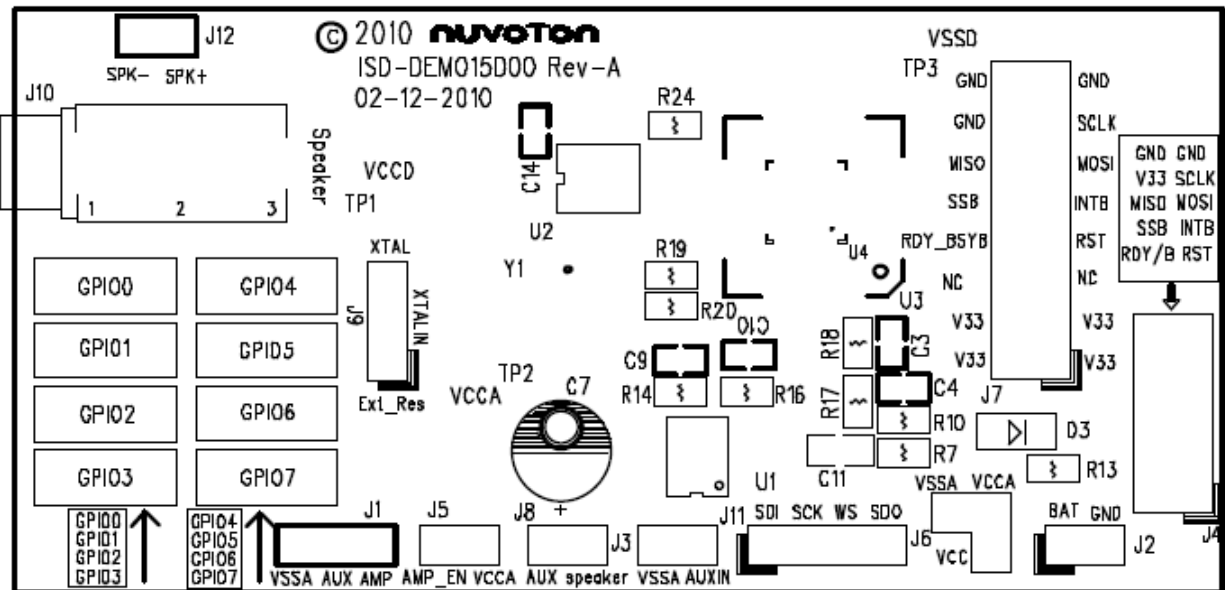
J12
SPK- SPK+
© 2010 nuvoTon
ISD-DEMO15D00 Rev-A
02-12-2010
J10
Speaker
1 2 3
VCCD
TP1
C14
U2
R24
VSSD
TP3
GND GND
GND SCLK
MISO MOSI
SSB INTB
RDY_BSYB RST
NC NC
V33 V33
V33 V33
GND GND
V33 SCLK
MISO MOSI
SSB INTB
RDY/B RST
U4
U3
XTAL
XTALIN
J9
Ext_Res
Y1
R19
R20
GPIO0
GPIO4
GPIO1
GPIO5
GPIO2
GPIO6
GPIO3
GPIO7
TP2
VCCA
C7
C9
C10
R14
R16
R18
C3
R17
C4
J7
R10
D3
R7
R13
C11
U1
VSSA VCCA
BAT GND
J4
J2
VCC
GPIO0
GPIO1
GPIO2
GPIO3
GPIO4
GPIO5
GPIO6
GPIO7
J1
VSSA AUX AMP
J5
AMP_EN VCCA
J8 +
AUX speaker
J3
VSSA AUXIN
J11
SDI SCK WS SDO
J6